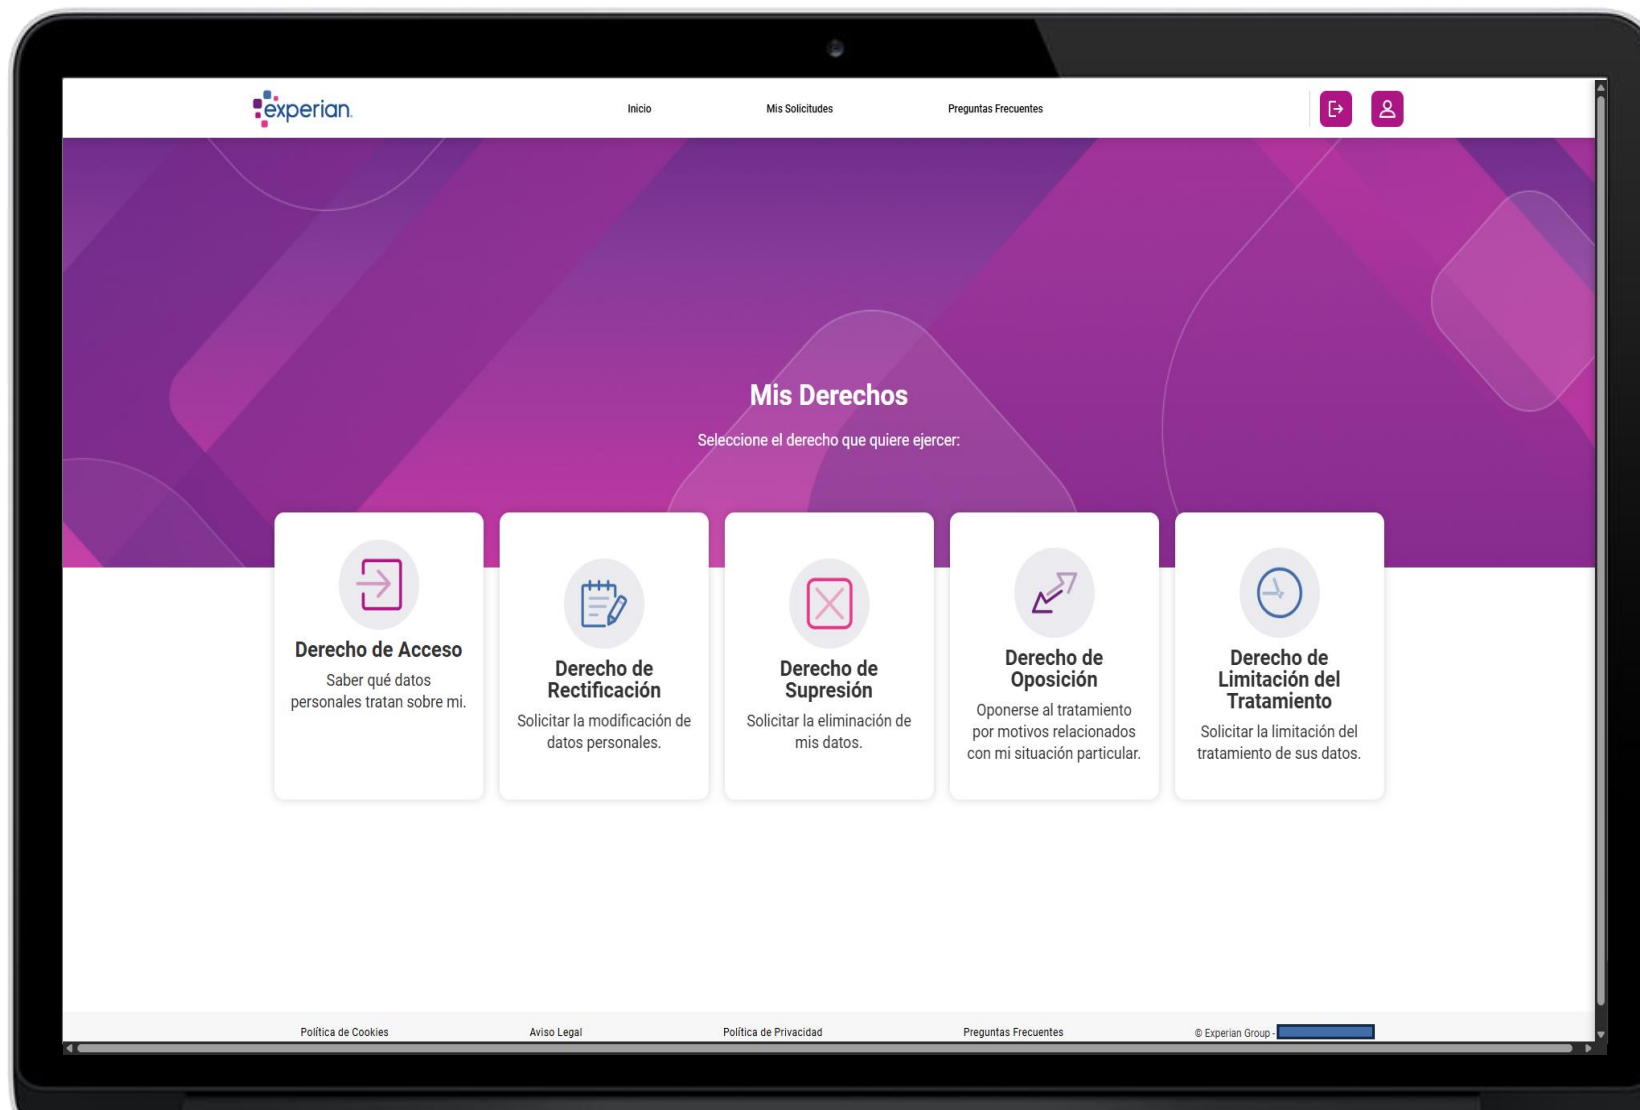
experian.

Inicio

Mis Solicitudes

Preguntas Frecuentes

Mis Derechos

Seleccione el derecho que quiere ejercer:

Derecho de Acceso

Saber qué datos personales tratan sobre mi.

Derecho de Rectificación

Solicitar la modificación de datos personales.

Derecho de Supresión

Solicitar la eliminación de mis datos.

Derecho de Oposición

Oponerse al tratamiento por motivos relacionados con mi situación particular.

Derecho de Limitación del Tratamiento

Solicitar la limitación del tratamiento de sus datos.

Política de Cookies

Aviso Legal

Política de Privacidad

Preguntas Frecuentes

© Experian Group - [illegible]